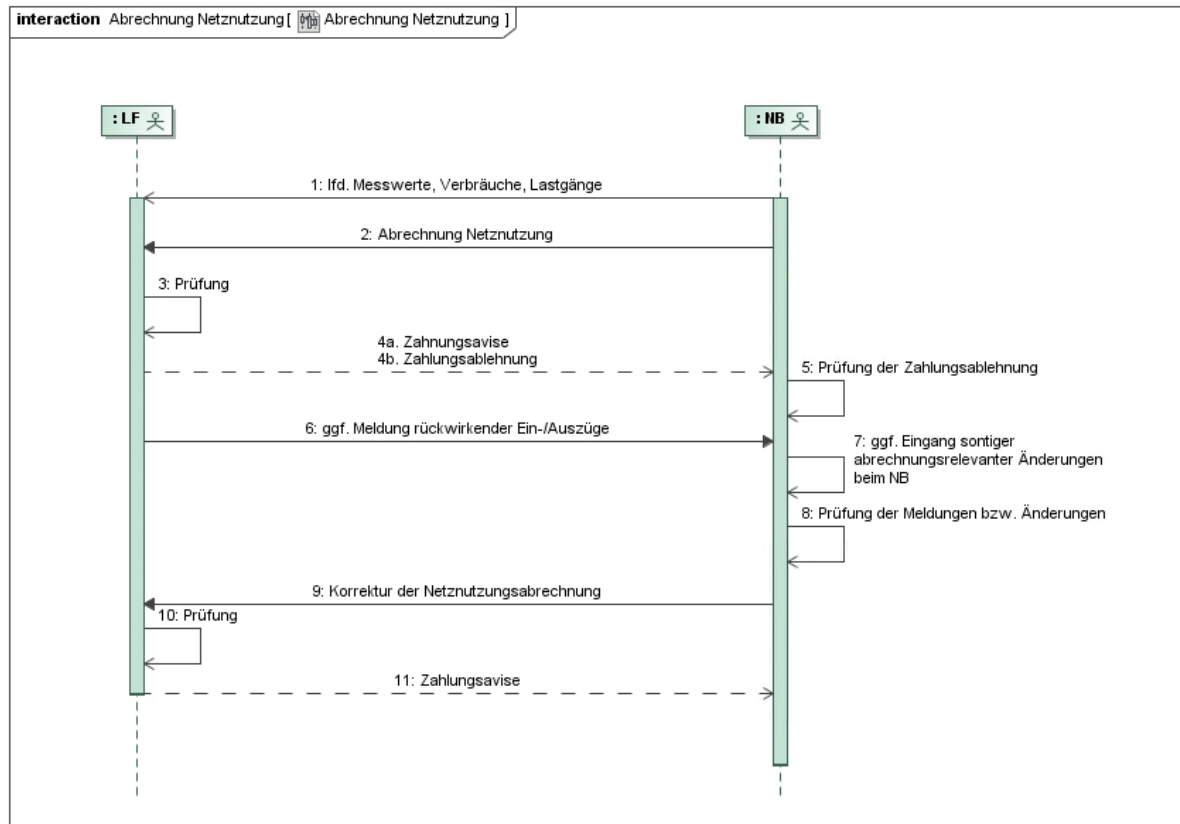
interaction Abrechnung Netznutzung [ Abrechnung Netznutzung ]

: LF

: NB

1: lfd. Messwerte, Verbräuche, Lastgänge

2: Abrechnung Netznutzung

3: Prüfung

4a. Zahnungsavise
4b. Zahlungsablehnung

5: Prüfung der Zahlungsablehnung

6: ggf. Meldung rückwirkender Ein-/Auszüge

7: ggf. Eingang sontiger abrechnungsrelevanter Änderungen beim NB

8: Prüfung der Meldungen bzw. Änderungen

9: Korrektur der Netznutzungsabrechnung

10: Prüfung

11: Zahlungsavise